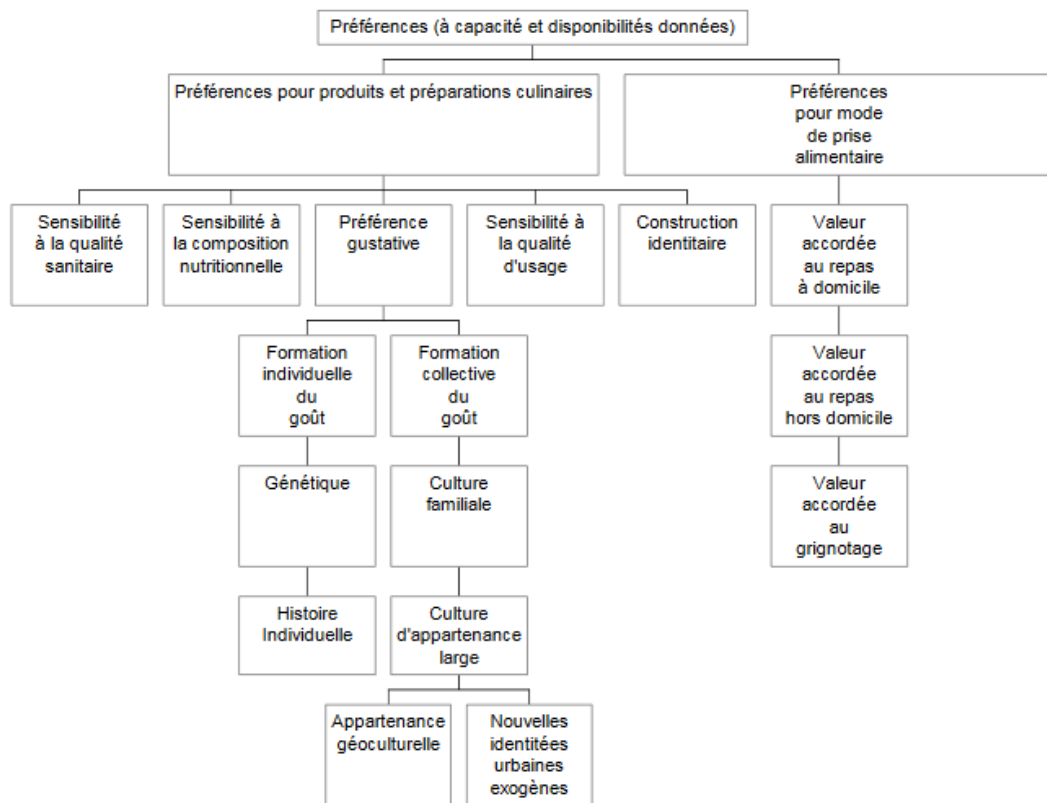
Préférences (à capacité et disponibilités données)

Préférences pour produits et préparations culinaires

Préférences pour mode de prise alimentaire

Sensibilité à la qualité sanitaire

Sensibilité à la composition nutritionnelle

Préférence gustative

Sensibilité à la qualité d'usage

Construction identitaire

Valeur accordée au repas à domicile

Formation individuelle du goût

Formation collective du goût

Valeur accordée au repas hors domicile

Génétique

Culture familiale

Valeur accordée au grignotage

Histoire Individuelle

Culture d'appartenance large

Appartenance géoculturelle

Nouvelles identitées urbaines exogènes